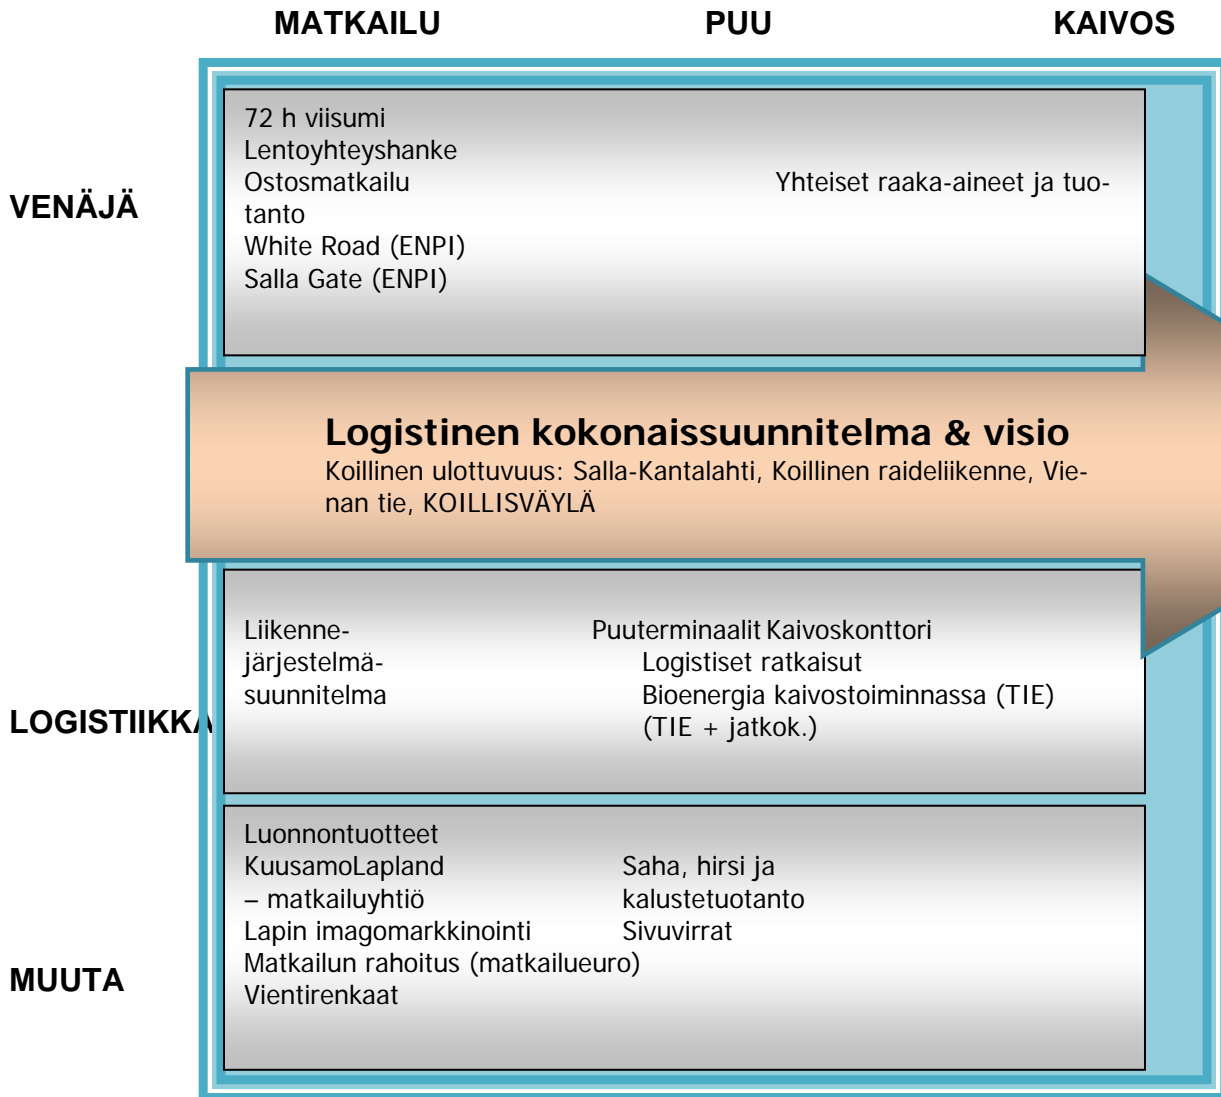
MATKAILU PUU KAIVOS

VENÄJÄ

72 h viisumi
Lentoyhteyshanke
Ostosmatkailu
White Road (ENPI)
Salla Gate (ENPI)

Yhteiset raaka-aineet ja tuotanto

Logistinen kokonaissuunnitelma & visio
Koillinen ulottuvuus: Salla-Kantalahti, Koillinen raideliikenne, Vienan tie, KOILLISVÄYLÄ

LOGISTIIKKA

Liikennejärjestelmäsuunnitelma

Puuterminaalit Kaivoskonttori
Logistiset ratkaisut
Bioenergia kaivostoiminnassa (TIE)
(TIE + jatkok.)

MUUTA

Luonnontuotteet
KuusamoLapland – matkailuyhtiö
Lapin imagomarkkinointi
Matkailun rahoitus (matkailueuro)
Vientirenkaat

Saha, hirsi ja kalustetuotanto
Sivuvirrat